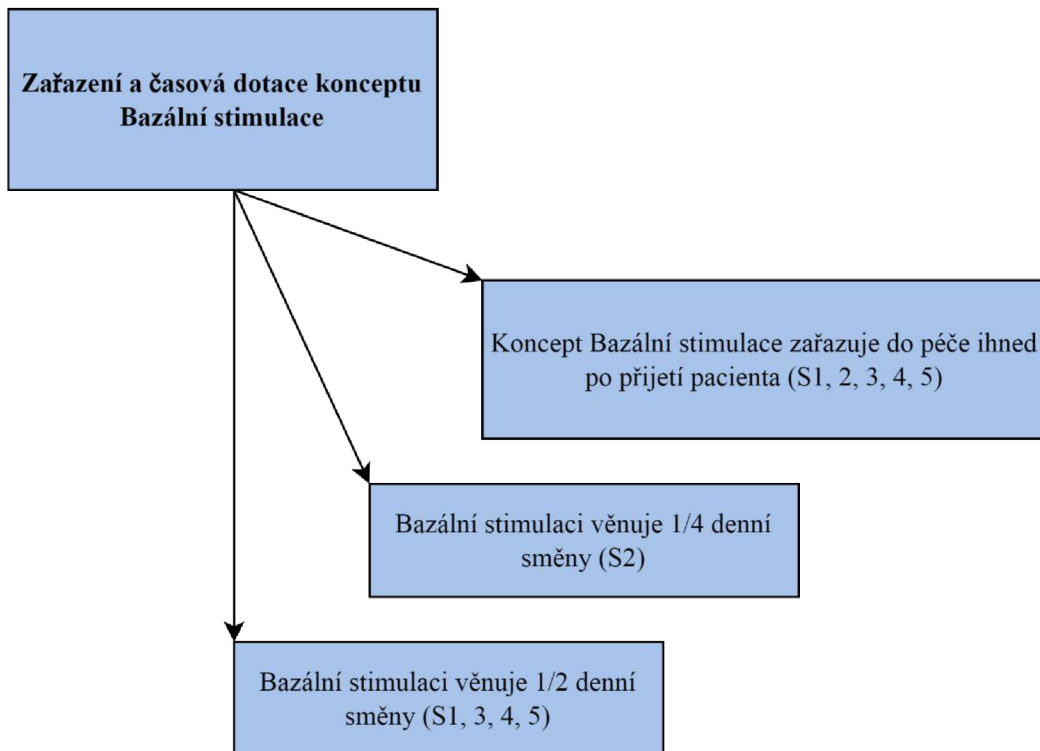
Zařazení a časová dotace konceptu Bazální stimulace

Koncept Bazální stimulace zařazuje do péče ihned po přijetí pacienta (S1, 2, 3, 4, 5)

Bazální stimulaci věnuje 1/4 denní směny (S2)

Bazální stimulaci věnuje 1/2 denní směny (S1, 3, 4, 5)